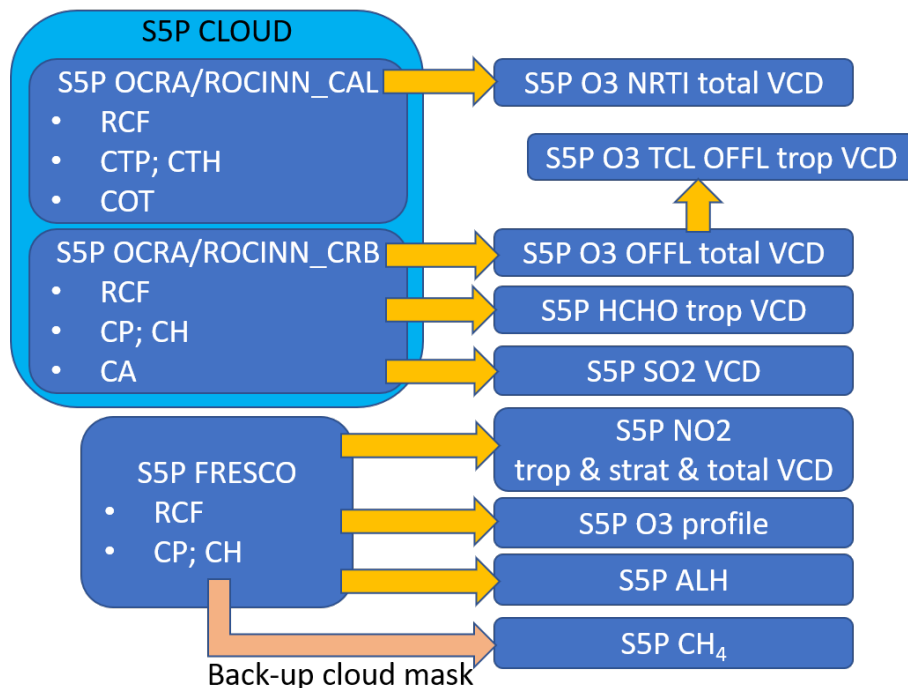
S5P CLOUD

S5P OCRA/ROCINN_CAL
- RCF
- CTP; CTH
- COT

S5P OCRA/ROCINN_CRB
- RCF
- CP; CH
- CA

S5P FRESCO
- RCF
- CP; CH

S5P O3 NRTI total VCD

S5P O3 TCL OFFL trop VCD

S5P O3 OFFL total VCD

S5P HCHO trop VCD

S5P SO2 VCD

S5P NO2 trop & strat & total VCD

S5P O3 profile

S5P ALH

S5P $CH_4$

Back-up cloud mask